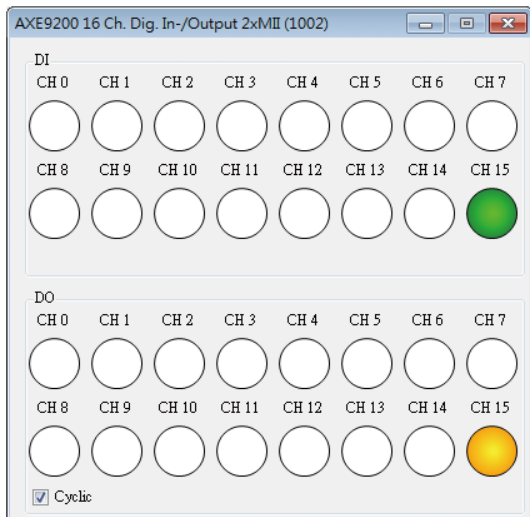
AXE9200 16 Ch. Dig. In-/Output 2xMII (1002)

DI

CH 0 CH 1 CH 2 CH 3 CH 4 CH 5 CH 6 CH 7

CH 8 CH 9 CH 10 CH 11 CH 12 CH 13 CH 14 CH 15

DO

CH 0 CH 1 CH 2 CH 3 CH 4 CH 5 CH 6 CH 7

CH 8 CH 9 CH 10 CH 11 CH 12 CH 13 CH 14 CH 15

Cyclic